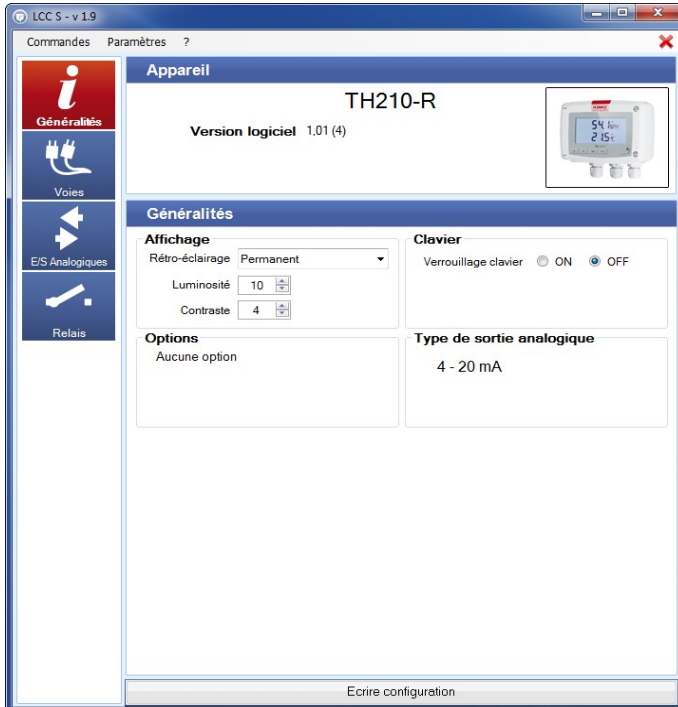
LCC S - v 1.9

Commandes Paramètres ?

Généralités

Voies

E/S Analogiques

Relais

Appareil

TH210-R

Version logiciel 1.01 (4)

54.1%HR
21.5°C

Généralités

Affichage

Rétro-éclairage Permanent

Luminosité 10

Contraste 4

Clavier

Verrouillage clavier ON OFF

Options

Aucune option

Type de sortie analogique

4 - 20 mA

Ecrire configuration